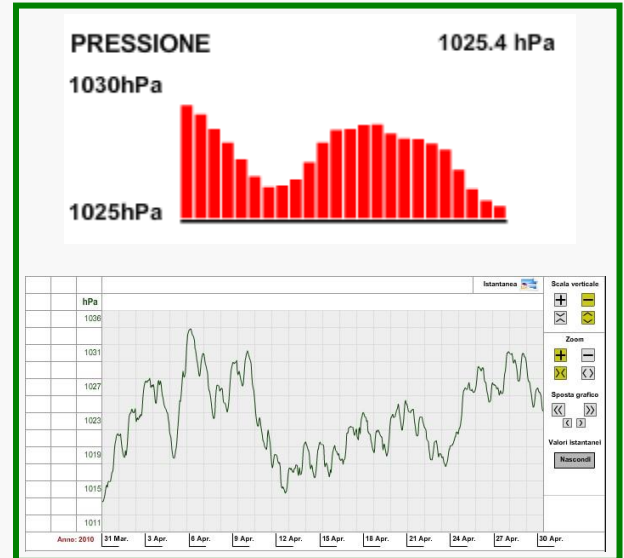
PRESSIONE
1025.4 hPa
1030hPa
1025hPa

Istantanea
Scala verticale
hPa
1036
1031
1027
1023
1019
1015
1011
Zoom
Sposta grafico
Valori istantanei
Nascondi
Anno: 2010
31 Mar.
3 Apr.
6 Apr.
9 Apr.
12 Apr.
15 Apr.
18 Apr.
21 Apr.
24 Apr.
27 Apr.
30 Apr.